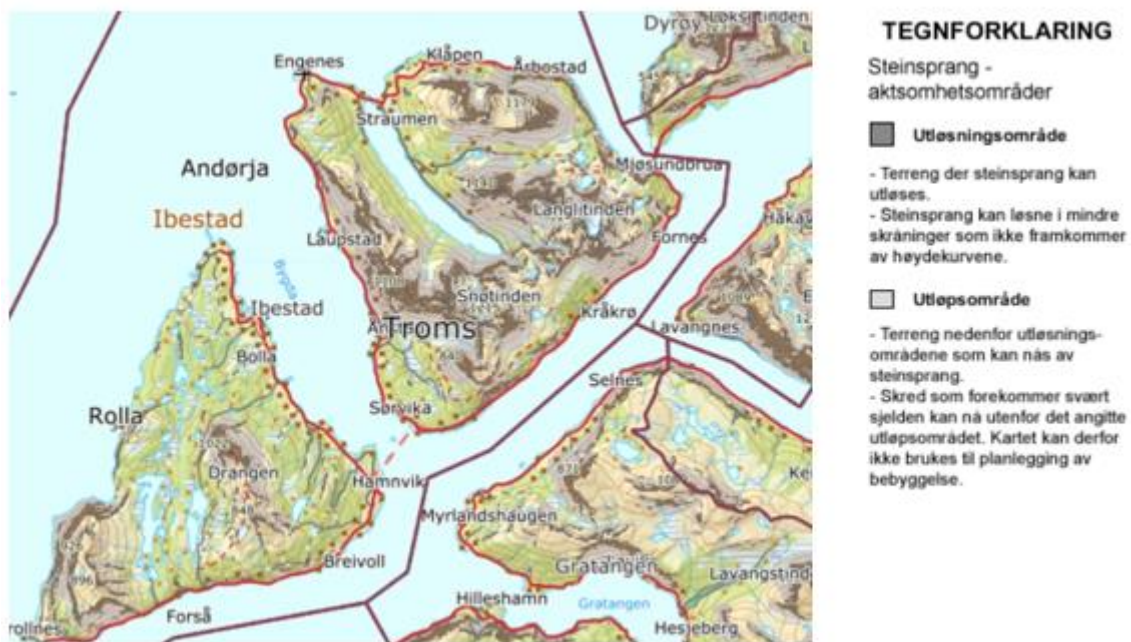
Dyrøy
Løksetinden
Engenes
Klåpen
Årbostad
Straumen
Andørja
Mjøsundbrua
Ibestad
Langlitinden
Laupstad
Fornes
Håkav
Ibestad
Snøtinden
Kråkrø
Troms
Lavangnes
Bolla
Selnes
Rolla
Sørvika
Drangen
Hamnvik
Myrlandshaugen
Breivoll
Gratangen
Lavangstind
Forså
Hilleshamn
Gratangen
Hesjeberg
rollnes
896

TEGNFORKLARING

Steinsprang - aktsomhetsområder

Utløsningsområde

- Terreng der steinsprang kan utløses.
- Steinsprang kan løsne i mindre skråninger som ikke framkommer av høydekurvene.

Utløpsområde

- Terreng nedenfor utløsningsområdene som kan nås av steinsprang.
- Skred som forekommer svært sjelden kan nå utenfor det angitte utløpsområdet. Kartet kan derfor ikke brukes til planlegging av bebyggelse.